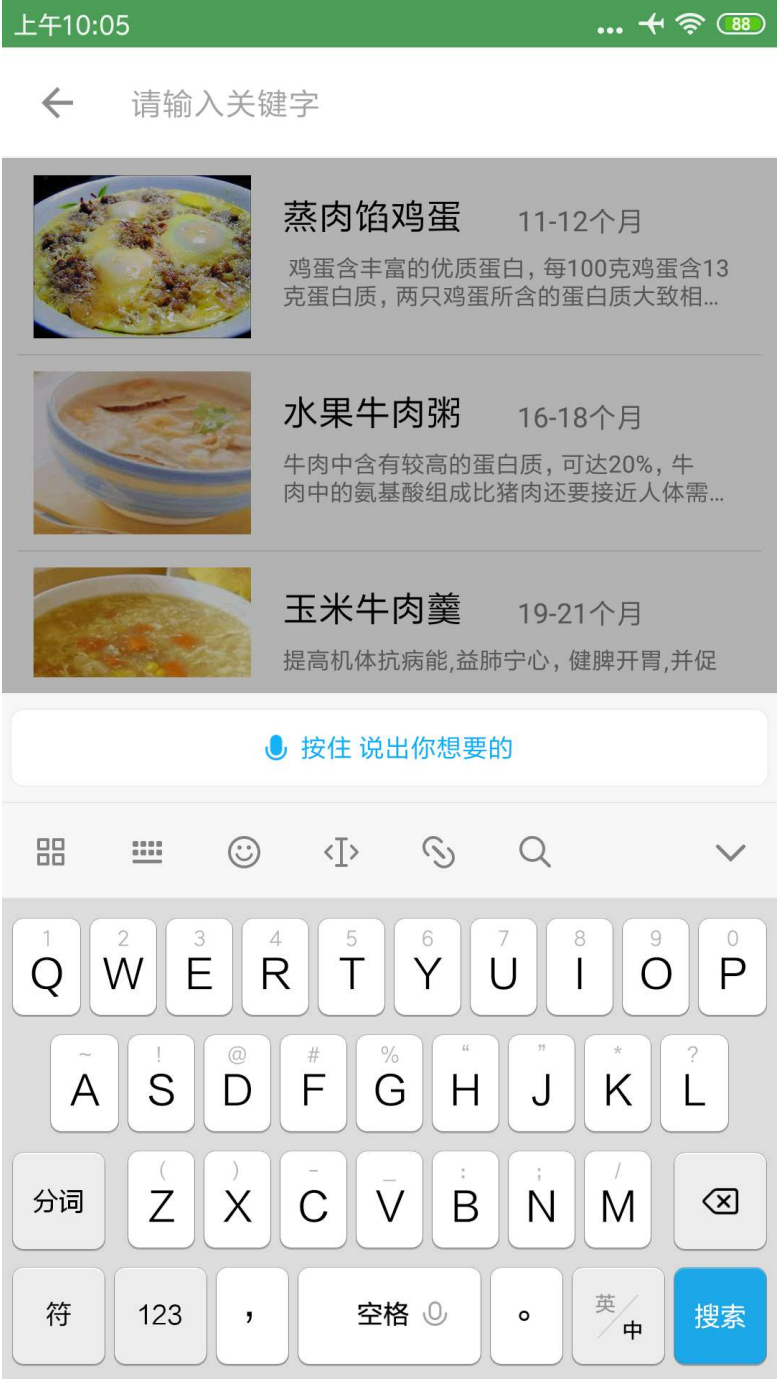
上午10:05 ... 88

请输入关键字

蒸肉馅鸡蛋 11-12个月
鸡蛋含丰富的优质蛋白，每100克鸡蛋含13克蛋白质，两只鸡蛋所含的蛋白质大致相...

水果牛肉粥 16-18个月
牛肉中含有较高的蛋白质，可达20%，牛肉中的氨基酸组成比猪肉还要接近人体需...

玉米牛肉羹 19-21个月
提高机体抗病能,益肺宁心，健脾开胃,并促

按住 说出你想要的

1 Q 2 W 3 E 4 R 5 T 6 Y 7 U 8 I 9 O 0 P
~ A ! S @ D # F % G " H " J * K ? L
分词 ( Z ) X - C _ V : B ; N / M
符 123 , 空格 。 英 中 搜索